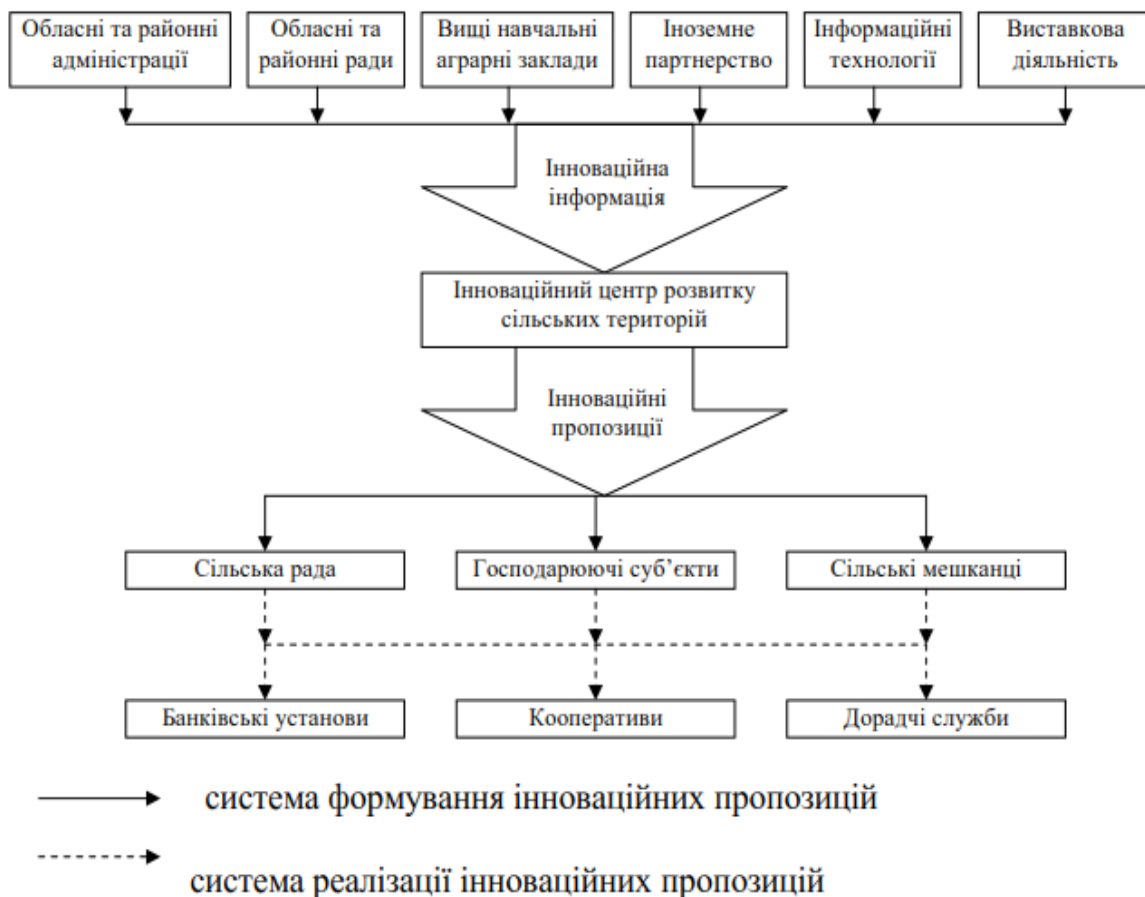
Обласні та районні адміністрації

Обласні та районні ради

Вищі навчальні аграрні заклади

Іноземне партнерство

Інформаційні технології

Виставкова діяльність

Інноваційна інформація

Інноваційний центр розвитку сільських територій

Інноваційні пропозиції

Сільська рада

Господарюючі суб'єкти

Сільські мешканці

Банківські установи

Кооперативи

Дорадчі служби

система формування інноваційних пропозицій

система реалізації інноваційних пропозицій